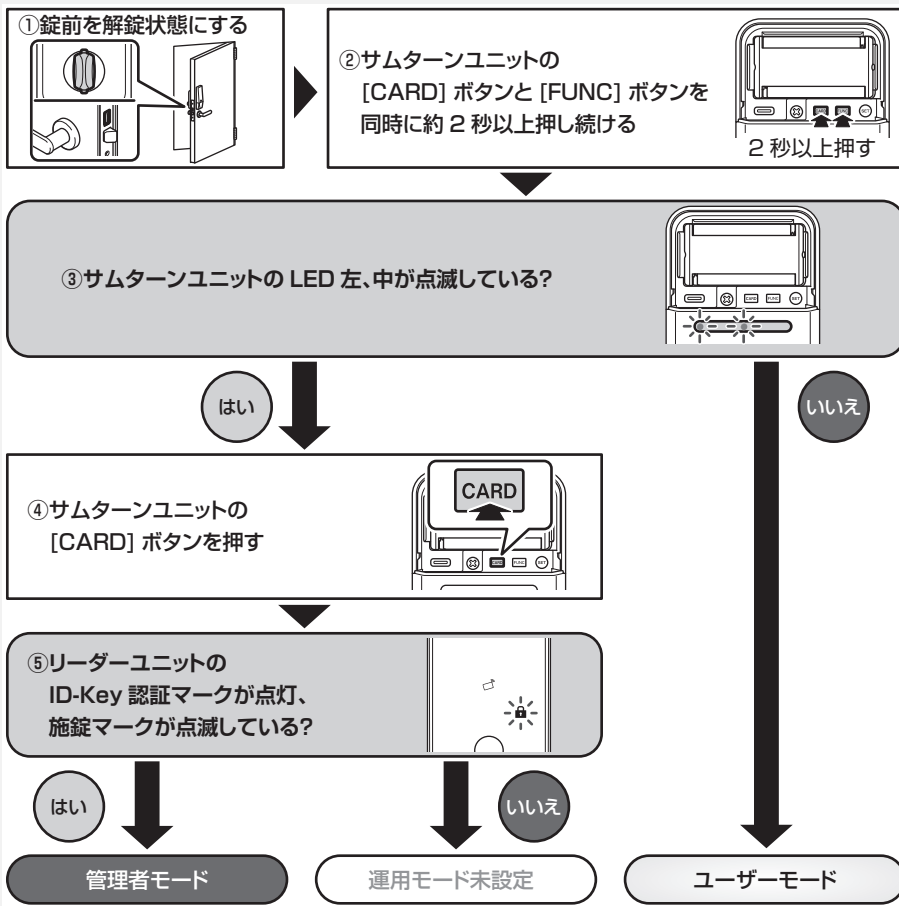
①錠前を解錠状態にする

②サムターンユニットの
［CARD］ボタンと［FUNC］ボタンを
同時に約 2 秒以上押し続ける

2 秒以上押す

③サムターンユニットの LED 左、中が点滅している?

CARD FUNC SET

はい

いいえ

④サムターンユニットの
［CARD］ボタンを押す

CARD

⑤リーダーユニットの
ID-Key 認証マークが点灯、
施錠マークが点滅している?

はい

いいえ

管理者モード

運用モード未設定

ユーザーモード